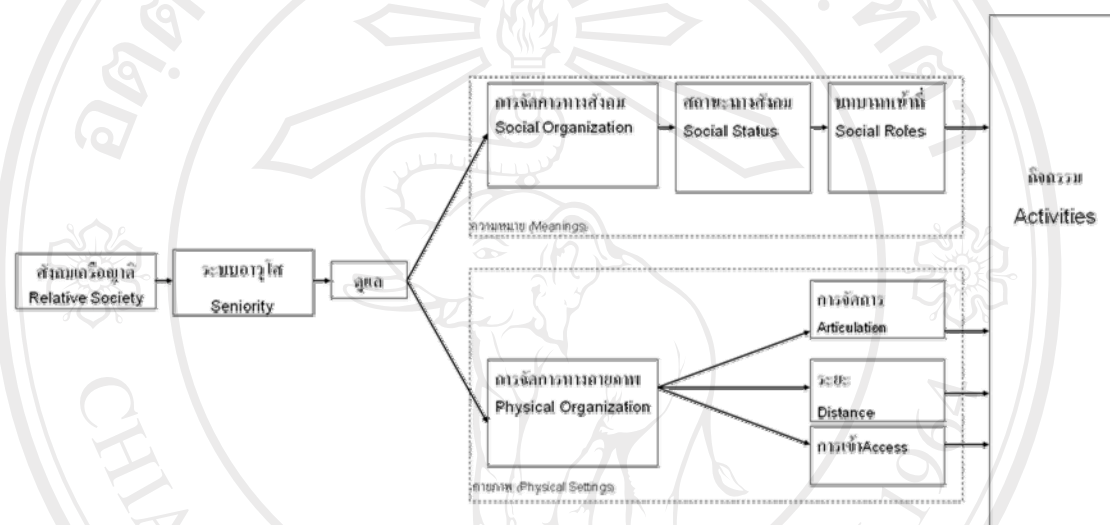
สังคมเครือญาติ
Relative Society

ระบบอาวุโส
Seniority

ดูแล

การจัดการทางสังคม
Social Organization

สถานะทางสังคม
Social Status

บทบาทหน้าที่
Social Roles

ความหมาย (Meanings)

การจัดการทางกายภาพ
Physical Organization

การจัดการ
Articulation

ระยะ
Distance

การเข้าAccess

กายภาพ (Physical Settings)

กิจกรรม
Activities